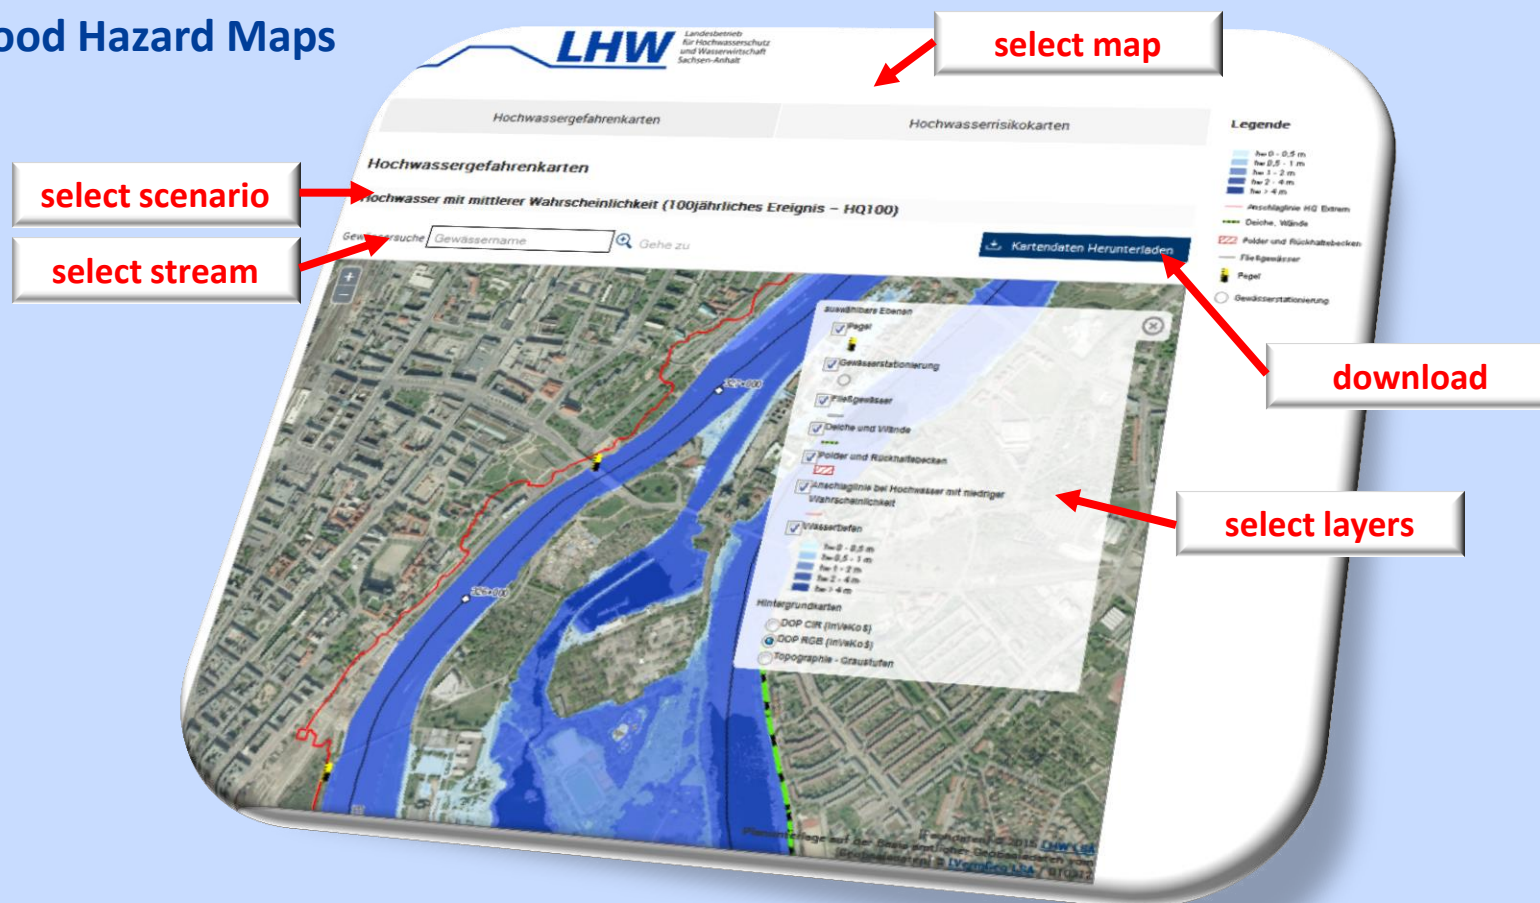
ood Hazard Maps

LHW Landesbetrieb für Hochwasserschutz und Wasserwirtschaft Sachsen-Anhalt

select map

Hochwassergefahrenkarten

Hochwasserrisikokarten

Legende

hw 0 - 0,5 m
hw 0,5 - 1 m
hw 1 - 2 m
hw 2 - 4 m
hw > 4 m
Anschlaglinie HQ Extrem
Deiche, Wände
Polder und Rückhaltebecken
Fließgewässer
Pegel
Gewässerstationierung

select scenario

select stream

Hochwassergefahrenkarten

Hochwasser mit mittlerer Wahrscheinlichkeit (100jährliches Ereignis – HQ100)

Gew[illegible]ersuche Gewässername Gehe zu

Kartendaten Herunterladen

download

Auswählbare Ebenen
Pegel
Gewässerstationierung
Fließgewässer
Deiche und Wände
Polder und Rückhaltebecken
Anschlaglinie bei Hochwasser mit niedriger Wahrscheinlichkeit
Wassertiefen
hw 0 - 0,5 m
hw 0,5 - 1 m
hw 1 - 2 m
hw 2 - 4 m
hw > 4 m
Hintergrundkarten
DOP CIR (InVeKoS)
DOP RGB (InVeKoS)
Topographie - Graustufen

select layers

Planungsgrundlage auf der Basis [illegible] LHW LSA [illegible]